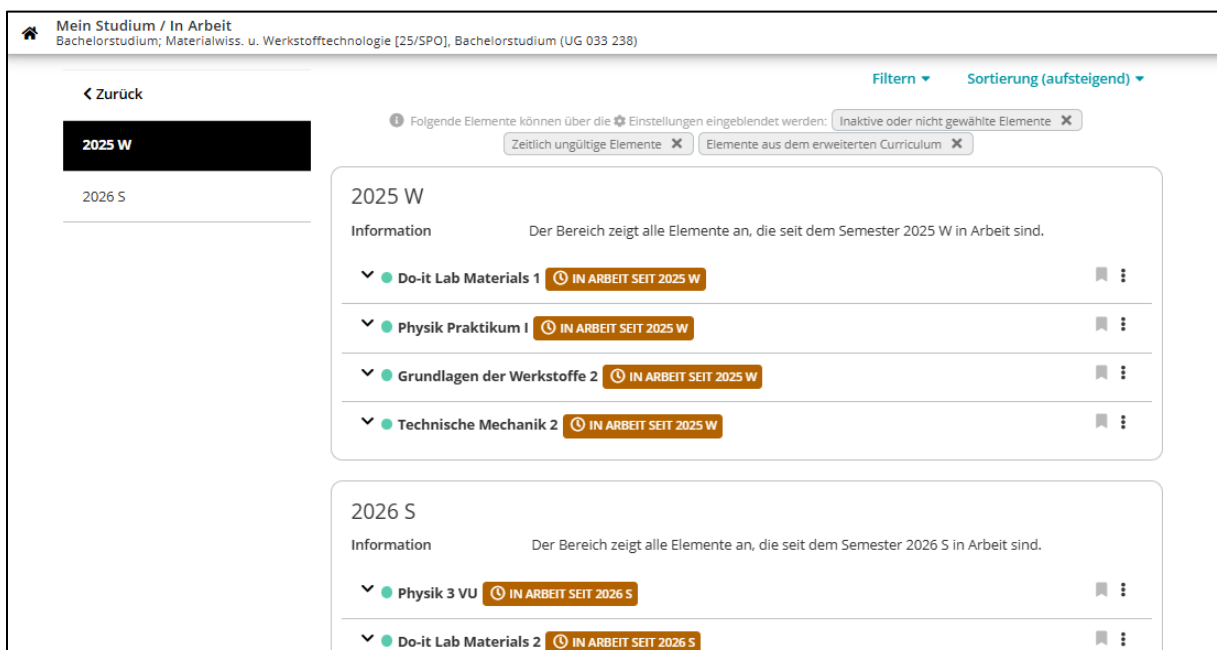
Mein Studium / In Arbeit
Bachelorstudium; Materialwiss. u. Werkstofftechnologie [25/SPO], Bachelorstudium (UG 033 238)

Zurück

2025 W

2026 S

Filtern

Sortierung (aufsteigend)

Folgende Elemente können über die Einstellungen eingeblendet werden: Inaktive oder nicht gewählte Elemente ✖ Zeitlich ungültige Elemente ✖ Elemente aus dem erweiterten Curriculum ✖

2025 W

Information Der Bereich zeigt alle Elemente an, die seit dem Semester 2025 W in Arbeit sind.

Do-it Lab Materials 1 IN ARBEIT SEIT 2025 W

Physik Praktikum I IN ARBEIT SEIT 2025 W

Grundlagen der Werkstoffe 2 IN ARBEIT SEIT 2025 W

Technische Mechanik 2 IN ARBEIT SEIT 2025 W

2026 S

Information Der Bereich zeigt alle Elemente an, die seit dem Semester 2026 S in Arbeit sind.

Physik 3 VU IN ARBEIT SEIT 2026 S

Do-it Lab Materials 2 IN ARBEIT SEIT 2026 S